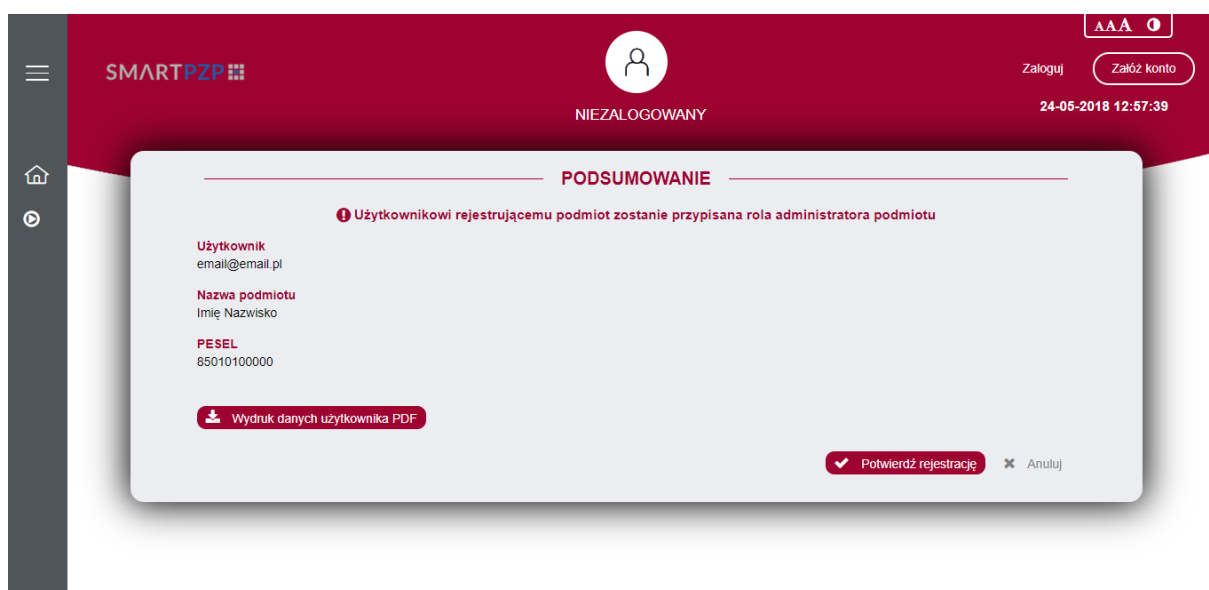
SMARTPZP

AAA

NIEZALOGOWANY

Zaloguj

Załóż konto

24-05-2018 12:57:39

PODSUMOWANIE

Użytkownikowi rejestrującemu podmiot zostanie przypisana rola administratora podmiotu

Użytkownik
email@email.pl

Nazwa podmiotu
Imię Nazwisko

PESEL
85010100000

Wydruk danych użytkownika PDF

Potwierdź rejestrację

Anuluj